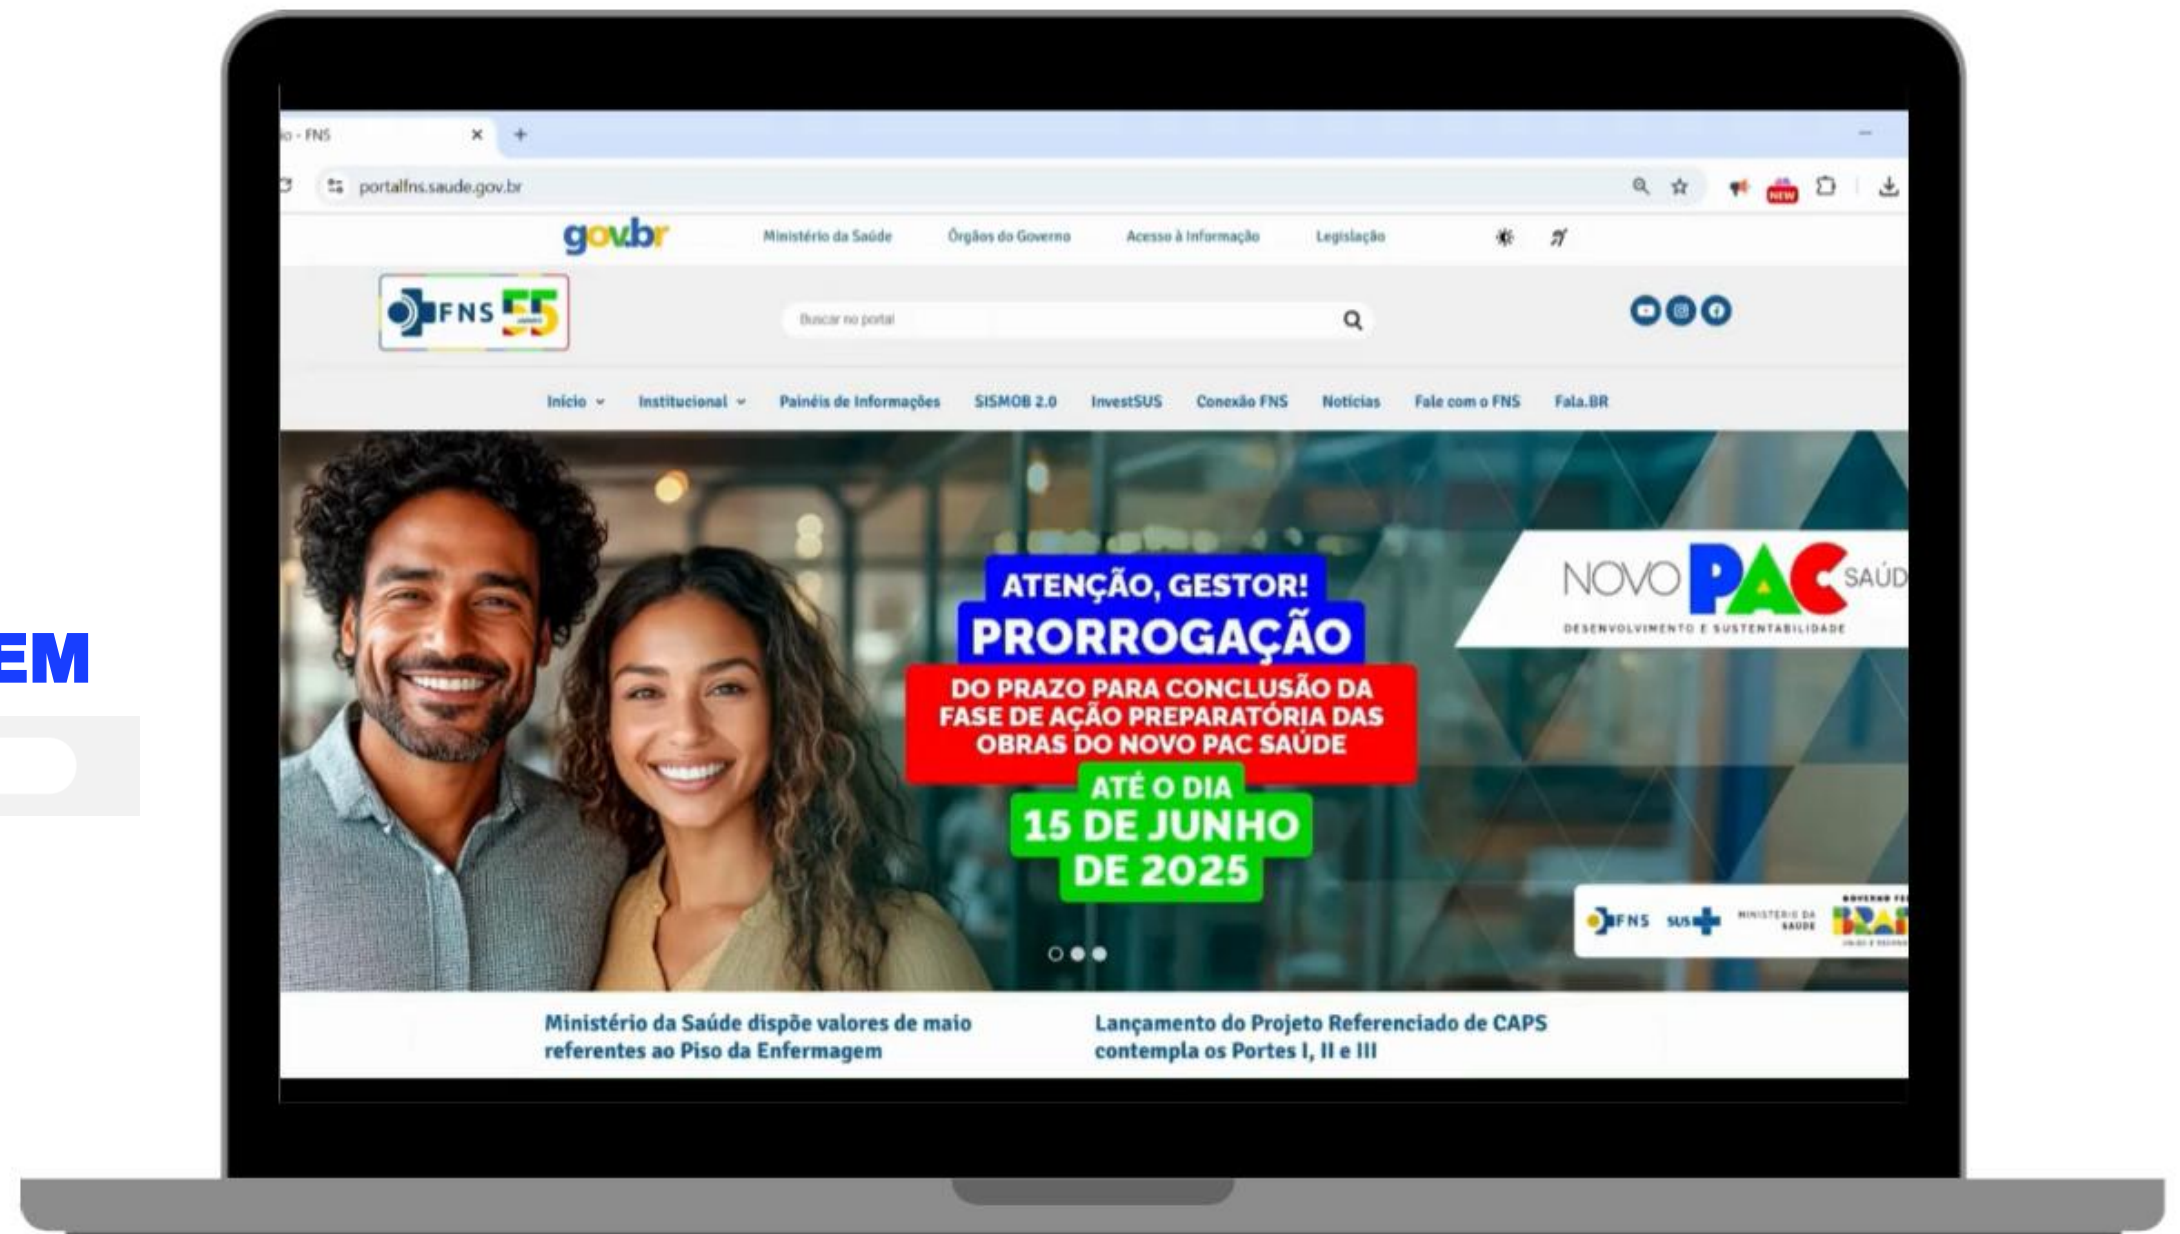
EM

o - FNS ×

portalfns.saude.gov.br

NEW

gov.br Ministério da Saúde Órgãos do Governo Acesso à Informação Legislação

FNS 55

Buscar no portal

Início Institucional Painéis de Informações SISMOB 2.0 InvestSUS Conexão FNS Notícias Fale com o FNS Fala.BR

ATENÇÃO, GESTOR!
PRORROGAÇÃO
DO PRAZO PARA CONCLUSÃO DA FASE DE AÇÃO PREPARATÓRIA DAS OBRAS DO NOVO PAC SAÚDE
ATÉ O DIA
15 DE JUNHO DE 2025

NOVO PAC SAÚD
DESENVOLVIMENTO E SUSTENTABILIDADE

FNS SUS MINISTÉRIO DA SAÚDE BRA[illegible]

Ministério da Saúde dispõe valores de maio referentes ao Piso da Enfermagem

Lançamento do Projeto Referenciado de CAPS contempla os Portes I, II e III